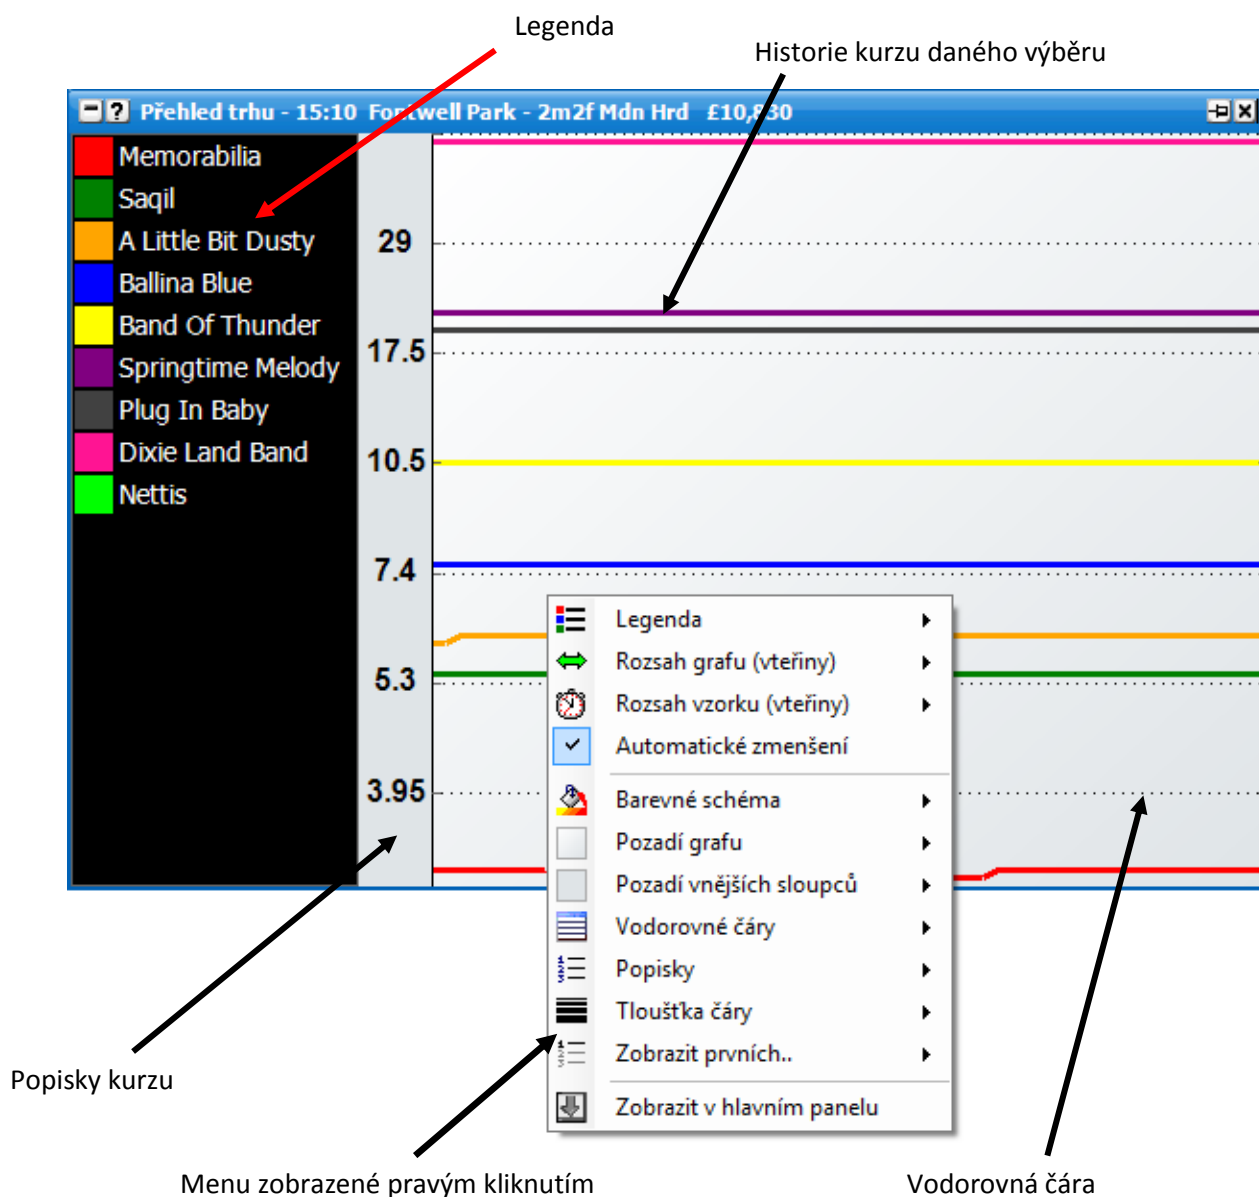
Legenda

Historie kurzu daného výběru

Přehled trhu - 15:10 Fo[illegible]well Park - 2m2f Mdn Hrd £10,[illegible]30

Memorabilia
Saqil
A Little Bit Dusty
Ballina Blue
Band Of Thunder
Springtime Melody
Plug In Baby
Dixie Land Band
Nettis

29
17.5
10.5
7.4
5.3
3.95

Legenda
Rozsah grafu (vteřiny)
Rozsah vzorku (vteřiny)
Automatické zmenšení
Barevné schéma
Pozadí grafu
Pozadí vnějších sloupců
Vodorovné čáry
Popisky
Tloušťka čáry
Zobrazit prvních..
Zobrazit v hlavním panelu

Popisky kurzu

Menu zobrazené pravým kliknutím

Vodorovná čára